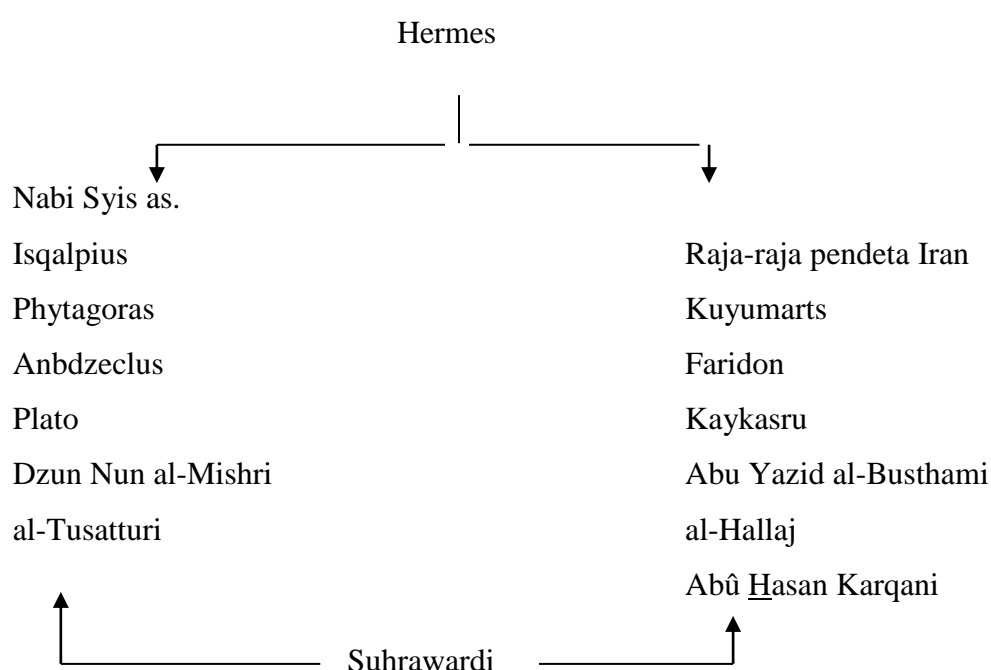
Hermes

Nabi Syis as.

Isqalpius

Phytagoras

Anbdzeclus

Plato

Dzun Nun al-Mishri

al-Tusatturi

Raja-raja pendeta Iran

Kuyumarts

Faridon

Kaykasru

Abu Yazid al-Busthami

al-Hallaj

Abû Hasan Karqani

Suhrawardi